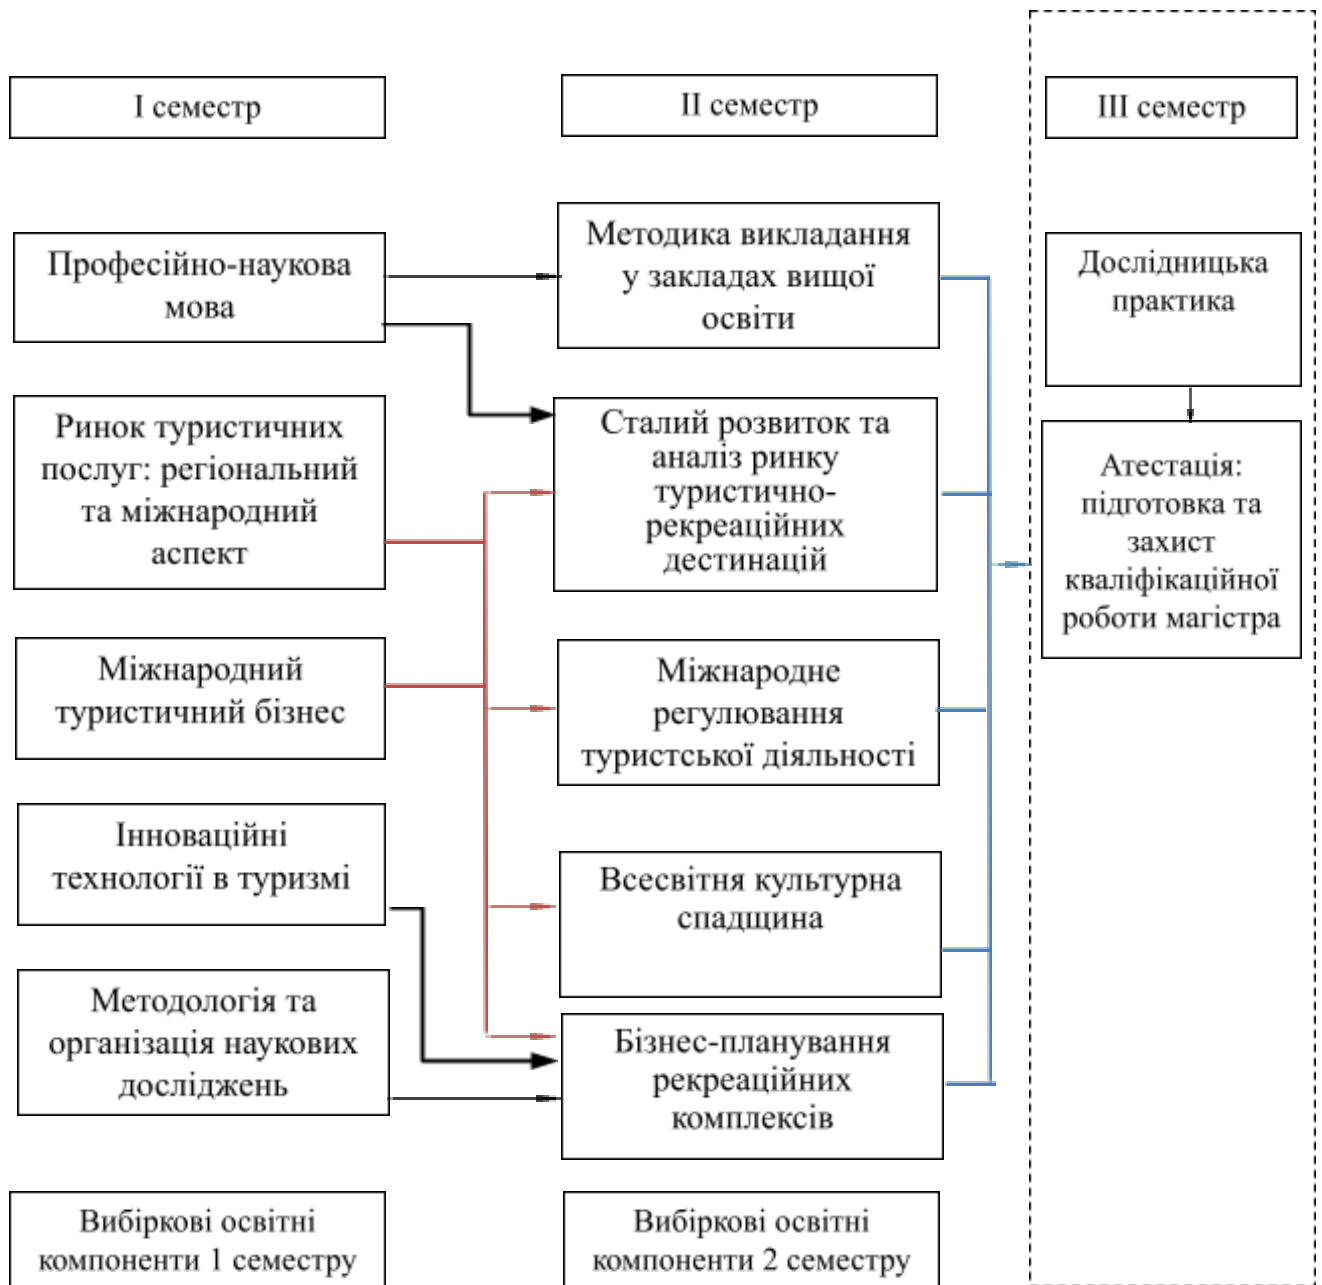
I семестр

II семестр

III семестр

Професійно-наукова мова

Методика викладання у закладах вищої освіти

Дослідницька практика

Ринок туристичних послуг: регіональний та міжнародний аспект

Сталий розвиток та аналіз ринку туристично-рекреаційних дестинацій

Атестація: підготовка та захист кваліфікаційної роботи магістра

Міжнародний туристичний бізнес

Міжнародне регулювання туристської діяльності

Інноваційні технології в туризмі

Всесвітня культурна спадщина

Методологія та організація наукових досліджень

Бізнес-планування рекреаційних комплексів

Вибіркові освітні компоненти 1 семестру

Вибіркові освітні компоненти 2 семестру